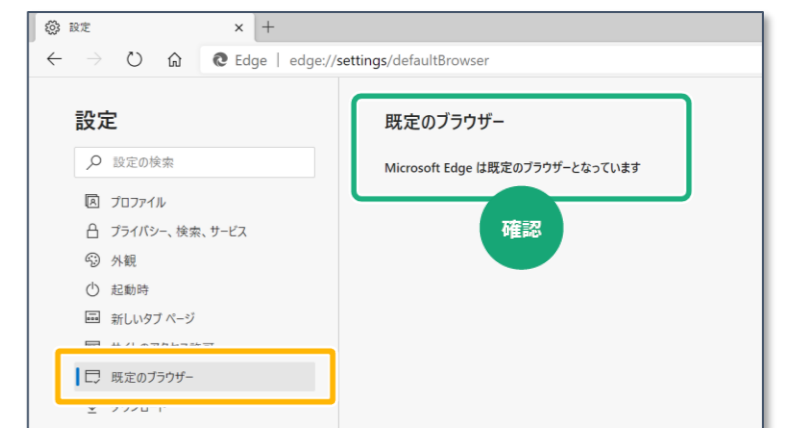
設定

Edge | edge://settings/defaultBrowser

設定

設定の検索

プロファイル

プライバシー、検索、サービス

外観

起動時

新しいタブ ページ

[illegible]

既定のブラウザー

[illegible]

既定のブラウザー

Microsoft Edge は既定のブラウザーとなっています

確認